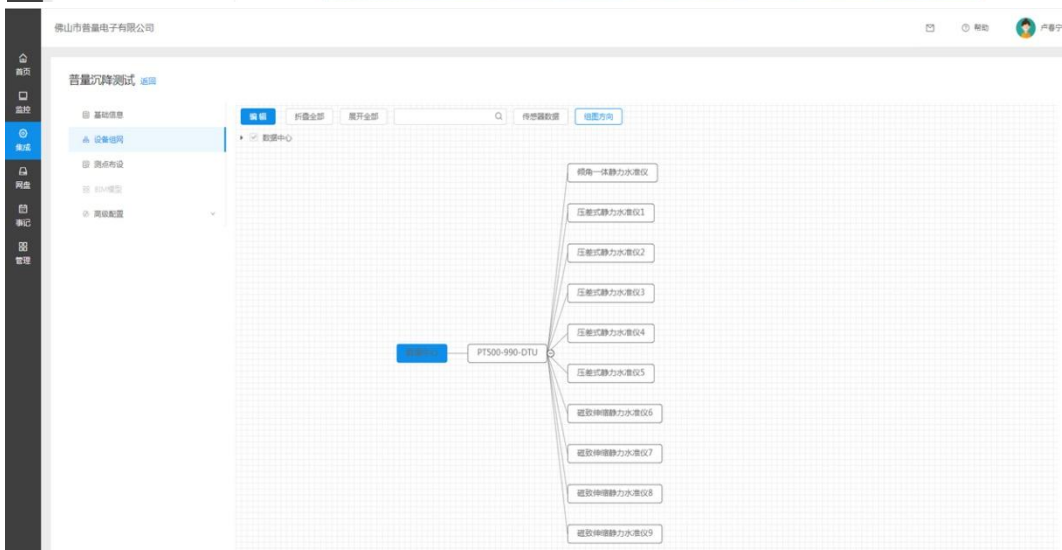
佛山市普量电子有限公司

帮助 卢春宁

首页
监控
集成
网盘
事记
管理

普量沉降测试 返回

基础信息
设备组网
测点布设
BIM模型
高级配置

编辑 折叠全部 展开全部 传感器数据 组图方向

数据中心

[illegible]
PT500-990-DTU
倾角一体静力水准仪
压差式静力水准仪1
压差式静力水准仪2
压差式静力水准仪3
压差式静力水准仪4
压差式静力水准仪5
磁致伸缩静力水准仪6
磁致伸缩静力水准仪7
磁致伸缩静力水准仪8
磁致伸缩静力水准仪9